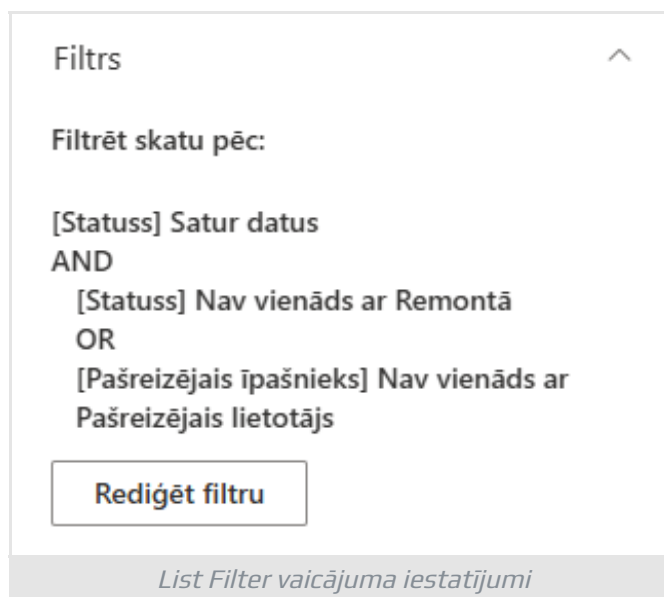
Filtrs

Filtrēt skatu pēc:

[Statuss] Satur datus
AND
[Statuss] Nav vienāds ar Remontā
OR
[Pašreizējais īpašnieks] Nav vienāds ar Pašreizējais lietotājs

Rediģēt filtru

List Filter vaicājuma iestatījumi